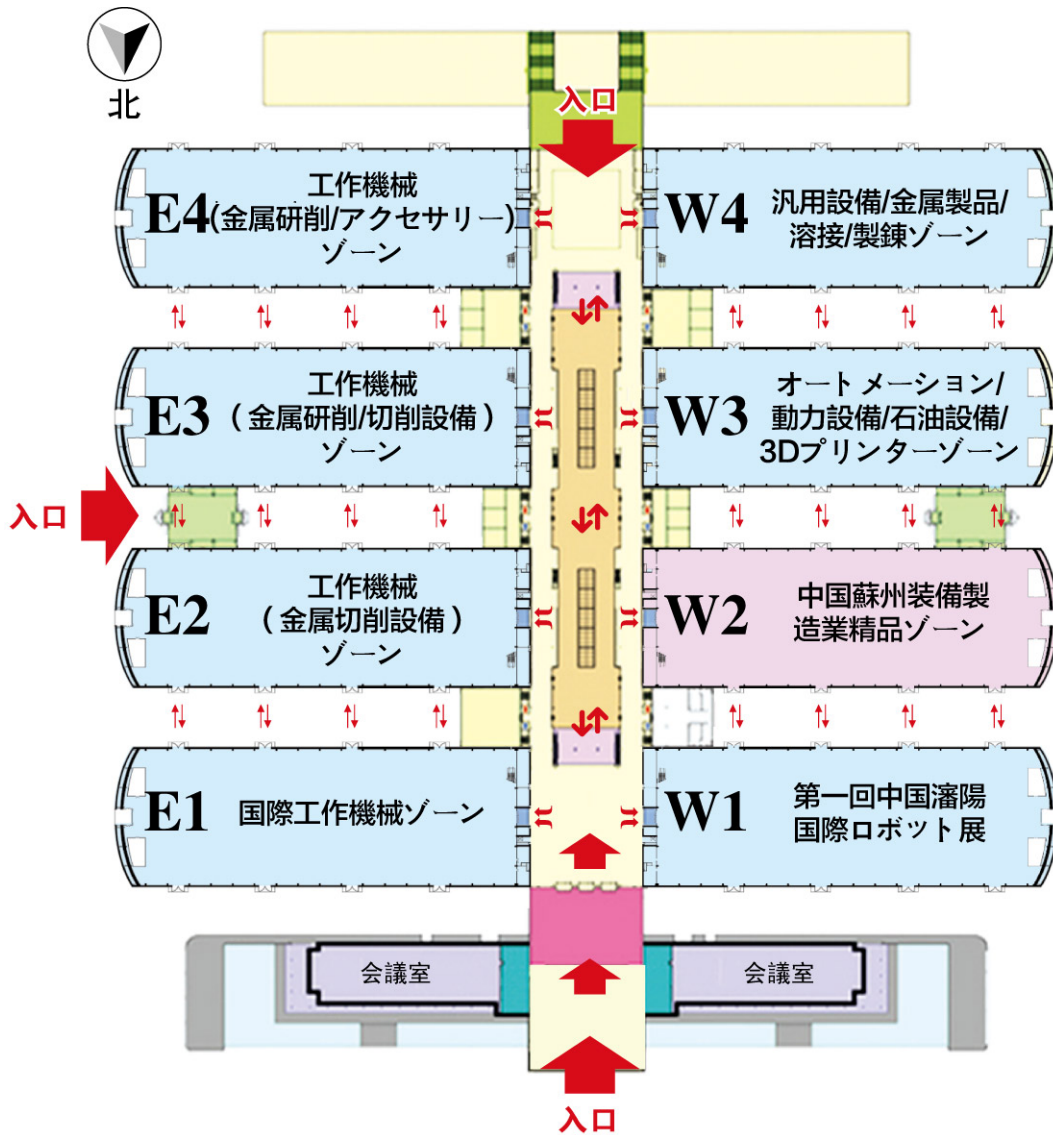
北

入口

E4 工作機械 (金属研削/アクセサリー) ゾーン

W4 汎用設備/金属製品/溶接/製錬ゾーン

E3 工作機械 （金属研削/切削設備） ゾーン

W3 オートメーション/動力設備/石油設備/3Dプリンターゾーン

入口

E2 工作機械 （金属切削設備） ゾーン

W2 中国蘇州装備製造業精品ゾーン

E1 国際工作機械ゾーン

W1 第一回中国瀋陽国際ロボット展

会議室

会議室

入口